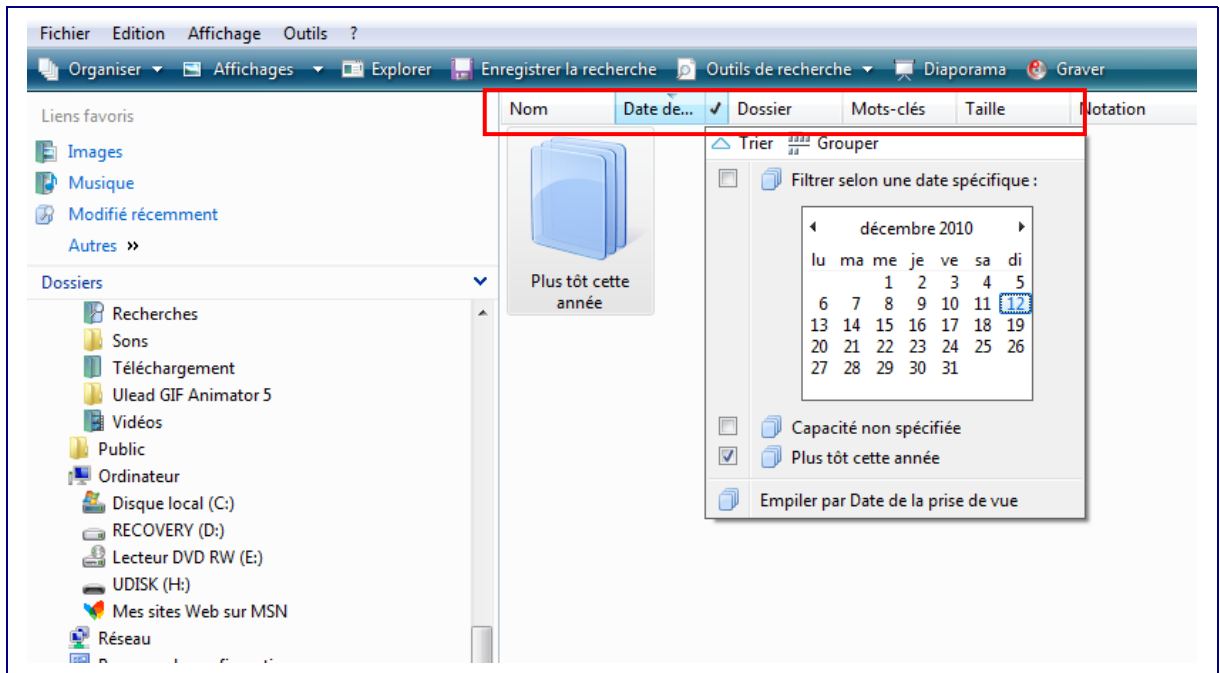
Fichier Edition Affichage Outils ?

Organiser ▾ Affichages ▾ Explorer Enregistrer la recherche Outils de recherche ▾ Diaporama Graver

Liens favoris

Images

Musique

Modifié récemment

Autres »

Dossiers

Recherches

Sons

Téléchargement

Ulead GIF Animator 5

Vidéos

Public

Ordinateur

Disque local (C:)

RECOVERY (D:)

Lecteur DVD RW (E:)

UDISK (H:)

Mes sites Web sur MSN

Réseau

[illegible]

| Nom | Date de... | ✓ | Dossier | Mots-clés | Taille | Notation |
|---|---|---|---|---|---|---|

Plus tôt cette année

Trier Grouper

Filtrer selon une date spécifique :

décembre 2010

| lu | ma | me | je | ve | sa | di |
|---|---|---|---|---|---|---|
| | | 1 | 2 | 3 | 4 | 5 |
| 6 | 7 | 8 | 9 | 10 | 11 | 12 |
| 13 | 14 | 15 | 16 | 17 | 18 | 19 |
| 20 | 21 | 22 | 23 | 24 | 25 | 26 |
| 27 | 28 | 29 | 30 | 31 | | |

Capacité non spécifiée

Plus tôt cette année

Empiler par Date de la prise de vue